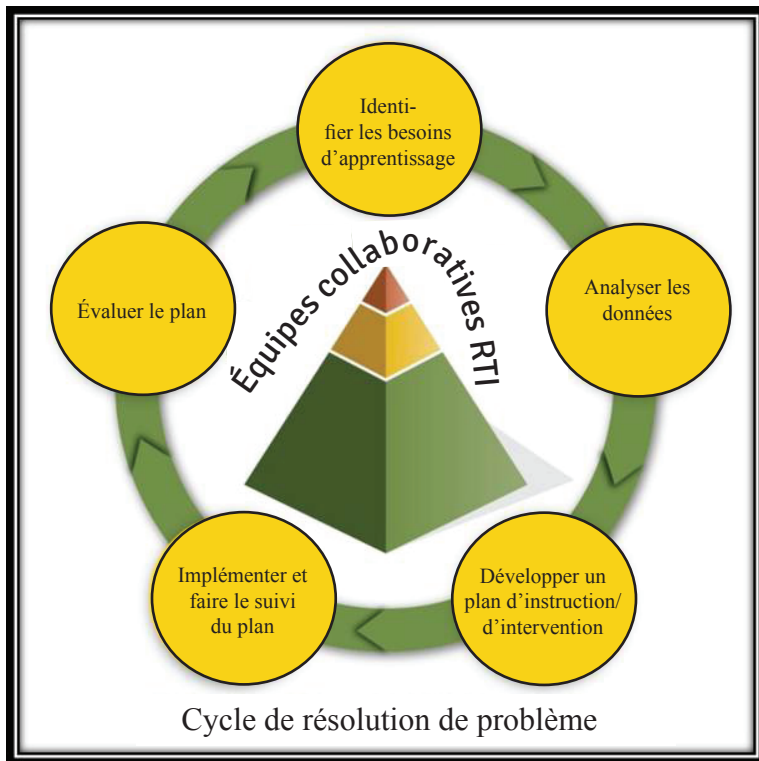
Identifier les besoins d'apprentissage

Analyser les données

Développer un plan d'instruction/ d'intervention

Implémenter et faire le suivi du plan

Évaluer le plan

Équipes collaboratives RTI

Cycle de résolution de problème